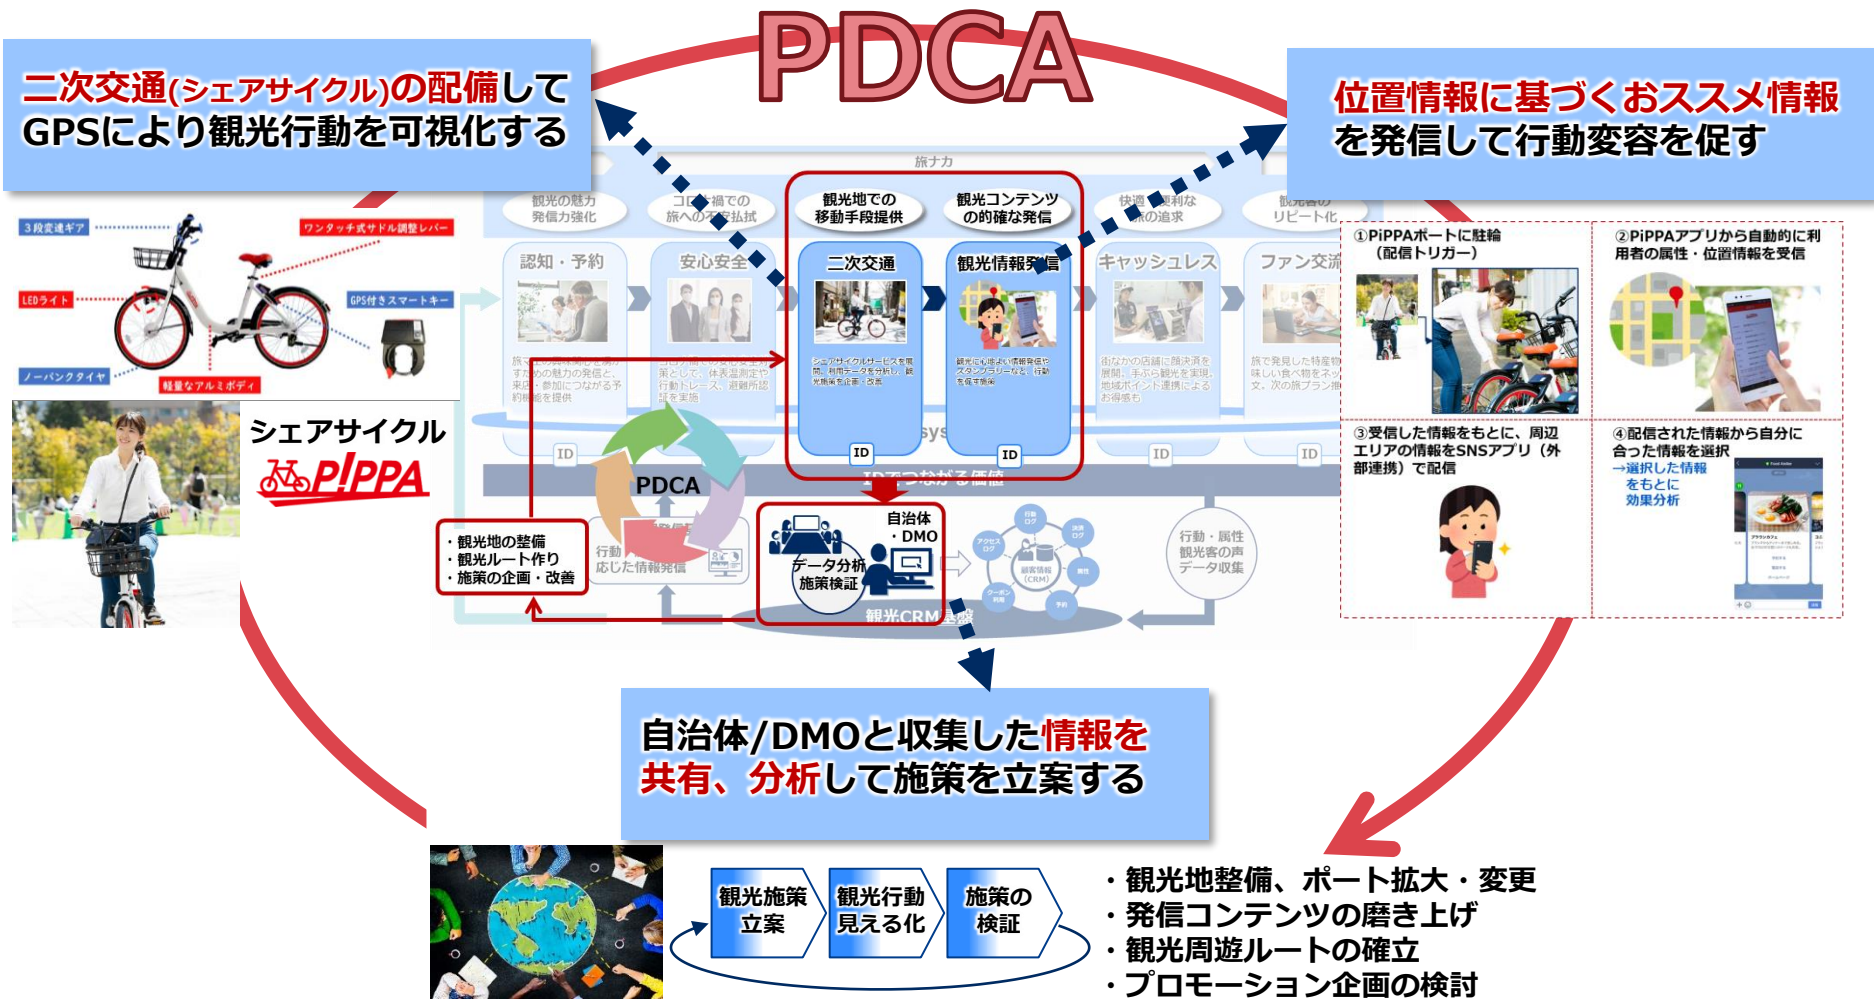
PDCA

二次交通(シェアサイクル)の配備して
GPSにより観光行動を可視化する

位置情報に基づくおススメ情報
を発信して行動変容を促す

3段変速ギア
ワンタッチ式サドル調整レバー
LEDライト
GPS付きスマートキー
ノーパンクタイヤ
軽量なアルミボディ

シェアサイクル
PIPPA

旅ナカ
観光の魅力発信力強化
コロナ禍での旅への不安払拭
観光地での移動手段提供
観光コンテンツの的確な発信
快適・便利な旅の追求
観光客のリピート化

認知・予約
安心安全
二次交通
観光情報発信
キャッシュレス
ファン交流

シェアサイクルサービスを展開。利用データを分析し、観光施策を企画・改善
観光客に心地よい情報発信やスタンプラリーなど、行動を促す施策
街なかの店舗に決済を展開。手ぶら観光を実現。地域ポイント連携によるお得感も
旅で発見した特産物、美味しい食べ物をネット注文。次の旅プラン提案

ID
ID
ID
ID
ID
IDでつながる価値

PDCA
・観光地の整備
・観光ルート作り
・施策の企画・改善
行動に応じた情報発信
自治体・DMO
データ分析
施策検証
観光CRM基盤
行動・属性
観光客の声
データ収集

①PiPPAポートに駐輪（配信トリガー）
②PiPPAアプリから自動的に利用者の属性・位置情報を受信
③受信した情報をもとに、周辺エリアの情報をSNSアプリ（外部連携）で配信
④配信された情報から自分に合った情報を選択
→選択した情報をもとに効果分析

自治体/DMOと収集した情報を共有、分析して施策を立案する

観光施策立案
観光行動見える化
施策の検証

・観光地整備、ポート拡大・変更
・発信コンテンツの磨き上げ
・観光周遊ルートの確立
・プロモーション企画の検討